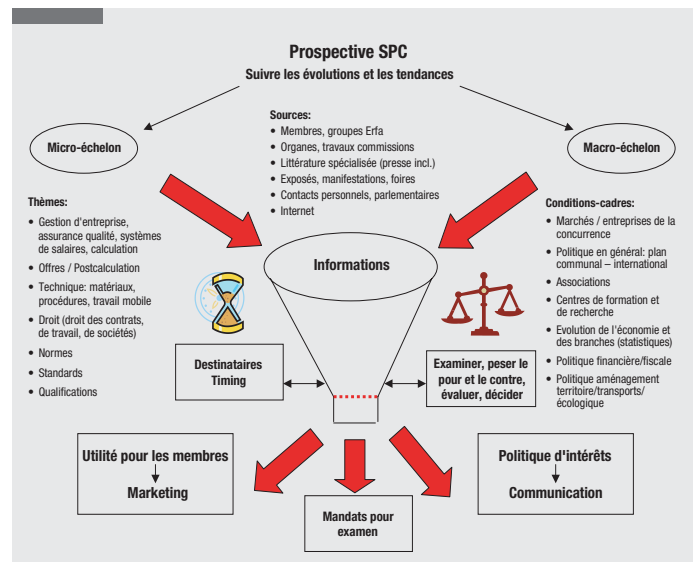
Prospective SPC
Suivre les évolutions et les tendances

Micro-échelon

Macro-échelon

Sources:
- Membres, groupes Erfa
- Organes, travaux commissions
- Littérature spécialisée (presse incl.)
- Exposés, manifestations, foires
- Contacts personnels, parlementaires
- Internet

Thèmes:
- Gestion d'entreprise, assurance qualité, systèmes de salaires, calculation
- Offres / Postcalculation
- Technique: matériaux, procédures, travail mobile
- Droit (droit des contrats, de travail, de sociétés)
- Normes
- Standards
- Qualifications

Conditions-cadres:
- Marchés / entreprises de la concurrence
- Politique en général: plan communal – international
- Associations
- Centres de formation et de recherche
- Evolution de l'économie et des branches (statistiques)
- Politique financière/fiscale
- Politique aménagement territoire/transports/écologique

Informations

Destinataires
Timing

Examiner, peser le pour et le contre, évaluer, décider

Utilité pour les membres
Marketing

Mandats pour examen

Politique d'intérêts
Communication